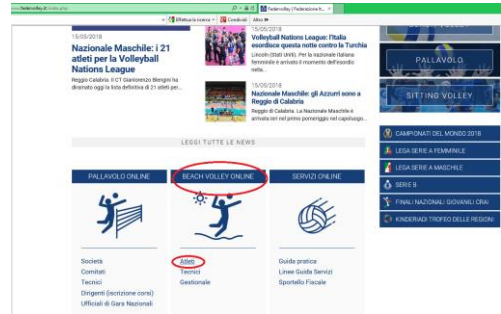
www.federvolley.it/index.php
Federvolley | Federazione It...
Effettua la ricerca
Condividi
Altro

15/05/2018
Nazionale Maschile: i 21 atleti per la Volleyball Nations League
Reggio Calabria. Il CT Gianlorenzo Blengini ha diramato oggi la lista definitiva di 21 atleti per...

15/05/2018
Volleyball Nations League: l'Italia esordisce questa notte contro la Turchia
Lincoln (Stati Uniti). La nazionale italiana femminile è arrivata il momento dell'esordio nella...

15/05/2018
Nazionale Maschile: gli Azzurri sono a Reggio di Calabria
Reggio Calabria. La Nazionale Maschile è arrivata ieri nel primo pomeriggio nel capoluogo...

PALLAVOLO
SITTING VOLLEY

LEGGI TUTTE LE NEWS

CAMPIONATI DEL MONDO 2018
LEGA SERIE A FEMMINILE
LEGA SERIE A MASCHILE
SERIE B
FINALI NAZIONALI GIOVANILI CRAI
KINDERIADI TROFEO DELLE REGIONI

PALLAVOLO ONLINE
Società
Comitati
Tecnici
Dirigenti (iscrizione corsi)
Ufficiali di Gara Nazionali

BEACH VOLLEY ONLINE
Atleti
Tecnici
Gestionale

SERVIZI ONLINE
Guida pratica
Linee Guida Servizi
Sportello Fiscale